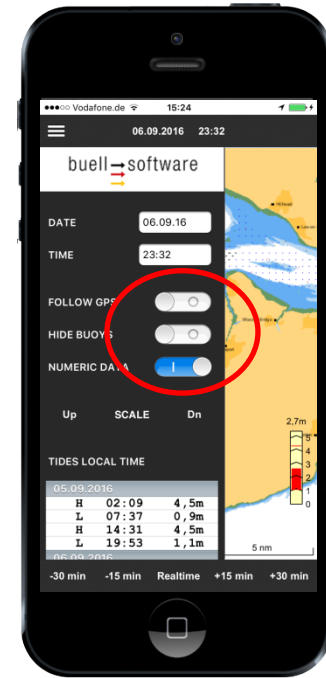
●●●○○ Vodafone.de 15:24

06.09.2016 23:32

buell software

DATE 06.09.16

TIME 23:32

FOLLOW GPS

HIDE BUOYS

NUMERIC DATA

Up SCALE Dn

TIDES LOCAL TIME

05.09.2016
H 02:09 4,5m
L 07:37 0,9m
H 14:31 4,5m
L 19:53 1,1m
06.09.2016

2,7m
5
4
3
2
1
0

5 nm

-30 min -15 min Realtime +15 min +30 min